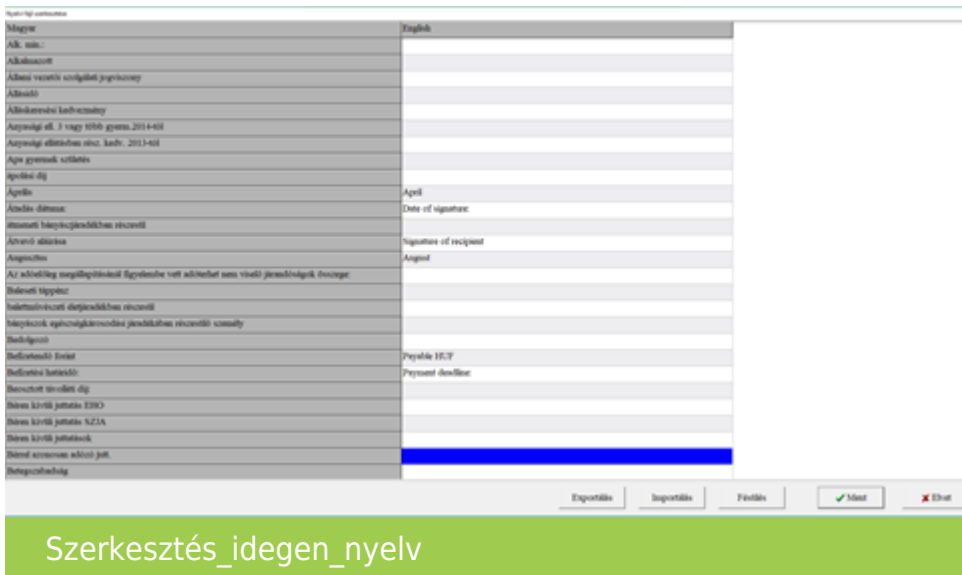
Nyelvi fájl szerkesztése

| Magyar | English |
|---|---|
| Alk. min.: | |
| Alkalmazott | |
| Állami vezetői szolgálati jogviszony | |
| Állásidő | |
| Álláskeresési kedvezmény | |
| Anyasági ell. 3 vagy több gyerm.2014-től | |
| Anyasági ellátásban része. kedv. 2013-tól | |
| Apa gyermek születés | |
| ápolási díj | |
| Április | April |
| Átadás dátuma: | Date of signature: |
| átmeneti bányászjáradékban részesül | |
| Átvevő aláírása | Signature of recipient |
| Augusztus | August |
| Az adóelőleg megállapításánál figyelembe vett adóterhet nem viselő járandóságok összege: | |
| Baleseti táppénz | |
| balettművészeti életjáradékban részesül | |
| bányászok egészségkárosodási járadékában részesülő személy | |
| Bedolgozó | |
| Befizetendő összeg | Payable HUF |
| Befizetési határidő: | Payment deadline: |
| Beosztott távolléti díj | |
| Béren kívüli juttatás EHO | |
| Béren kívüli juttatás SZJA | |
| Béren kívüli juttatások | |
| Bérrel azonosan adózó jutt. | |
| Betegszabadság | |

Exportálás Importálás Fésülés Ment Elvet

Szerkesztés_idegen_nyelv